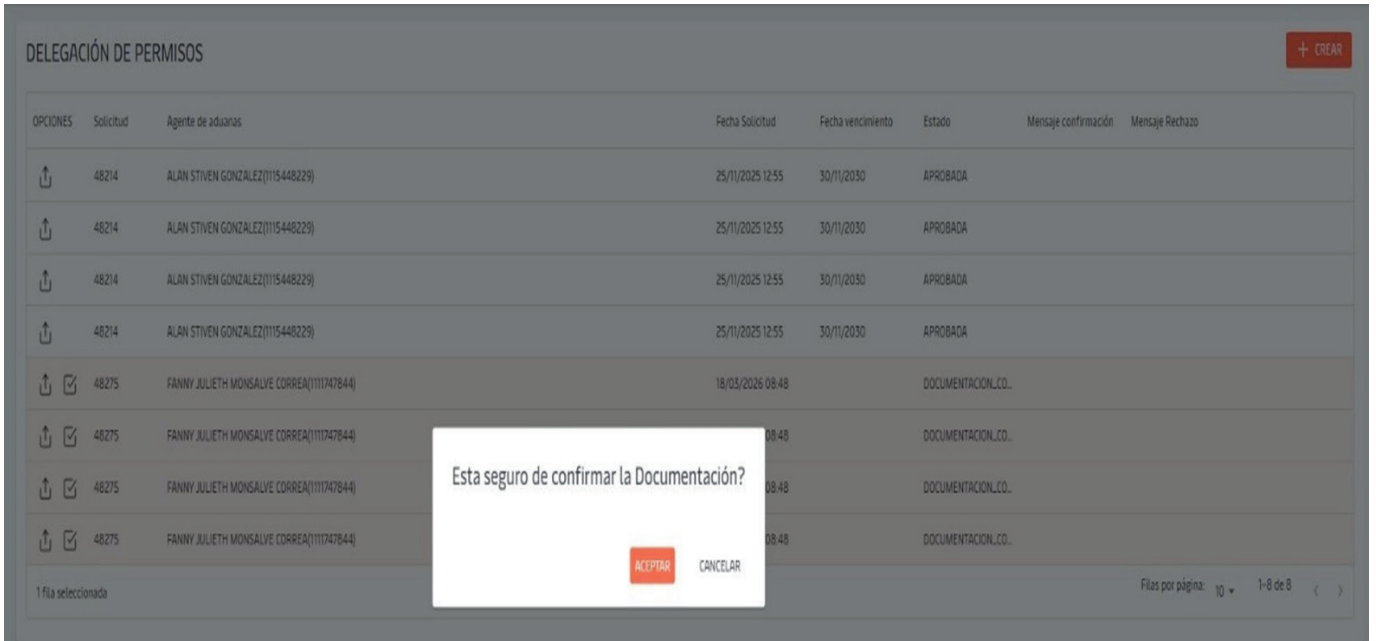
DELEGACIÓN DE PERMISOS

+ CREAR

| OPCIONES | Solicitud | Agente de aduanas | Fecha Solicitud | Fecha vencimiento | Estado | Mensaje confirmación | Mensaje Rechazo |
|---|---|---|---|---|---|---|---|
| | 48214 | ALAN STIVEN GONZALEZ(1115448229) | 25/11/2025 12:55 | 30/11/2030 | APROBADA | | |
| | 48214 | ALAN STIVEN GONZALEZ(1115448229) | 25/11/2025 12:55 | 30/11/2030 | APROBADA | | |
| | 48214 | ALAN STIVEN GONZALEZ(1115448229) | 25/11/2025 12:55 | 30/11/2030 | APROBADA | | |
| | 48214 | ALAN STIVEN GONZALEZ(1115448229) | 25/11/2025 12:55 | 30/11/2030 | APROBADA | | |
| | 48275 | FANNY JULIETH MONSALVE CORREA(1111747844) | 18/03/2026 08:48 | | DOCUMENTACION_CO... | | |
| | 48275 | FANNY JULIETH MONSALVE CORREA(1111747844) | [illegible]08:48 | | DOCUMENTACION_CO... | | |
| | 48275 | FANNY JULIETH MONSALVE CORREA(1111747844) | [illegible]08:48 | | DOCUMENTACION_CO... | | |
| | 48275 | FANNY JULIETH MONSALVE CORREA(1111747844) | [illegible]08:48 | | DOCUMENTACION_CO... | | |

1 fila seleccionada

Filas por página: 10 ▾ 1-8 de 8

Esta seguro de confirmar la Documentación?

ACEPTAR CANCELAR